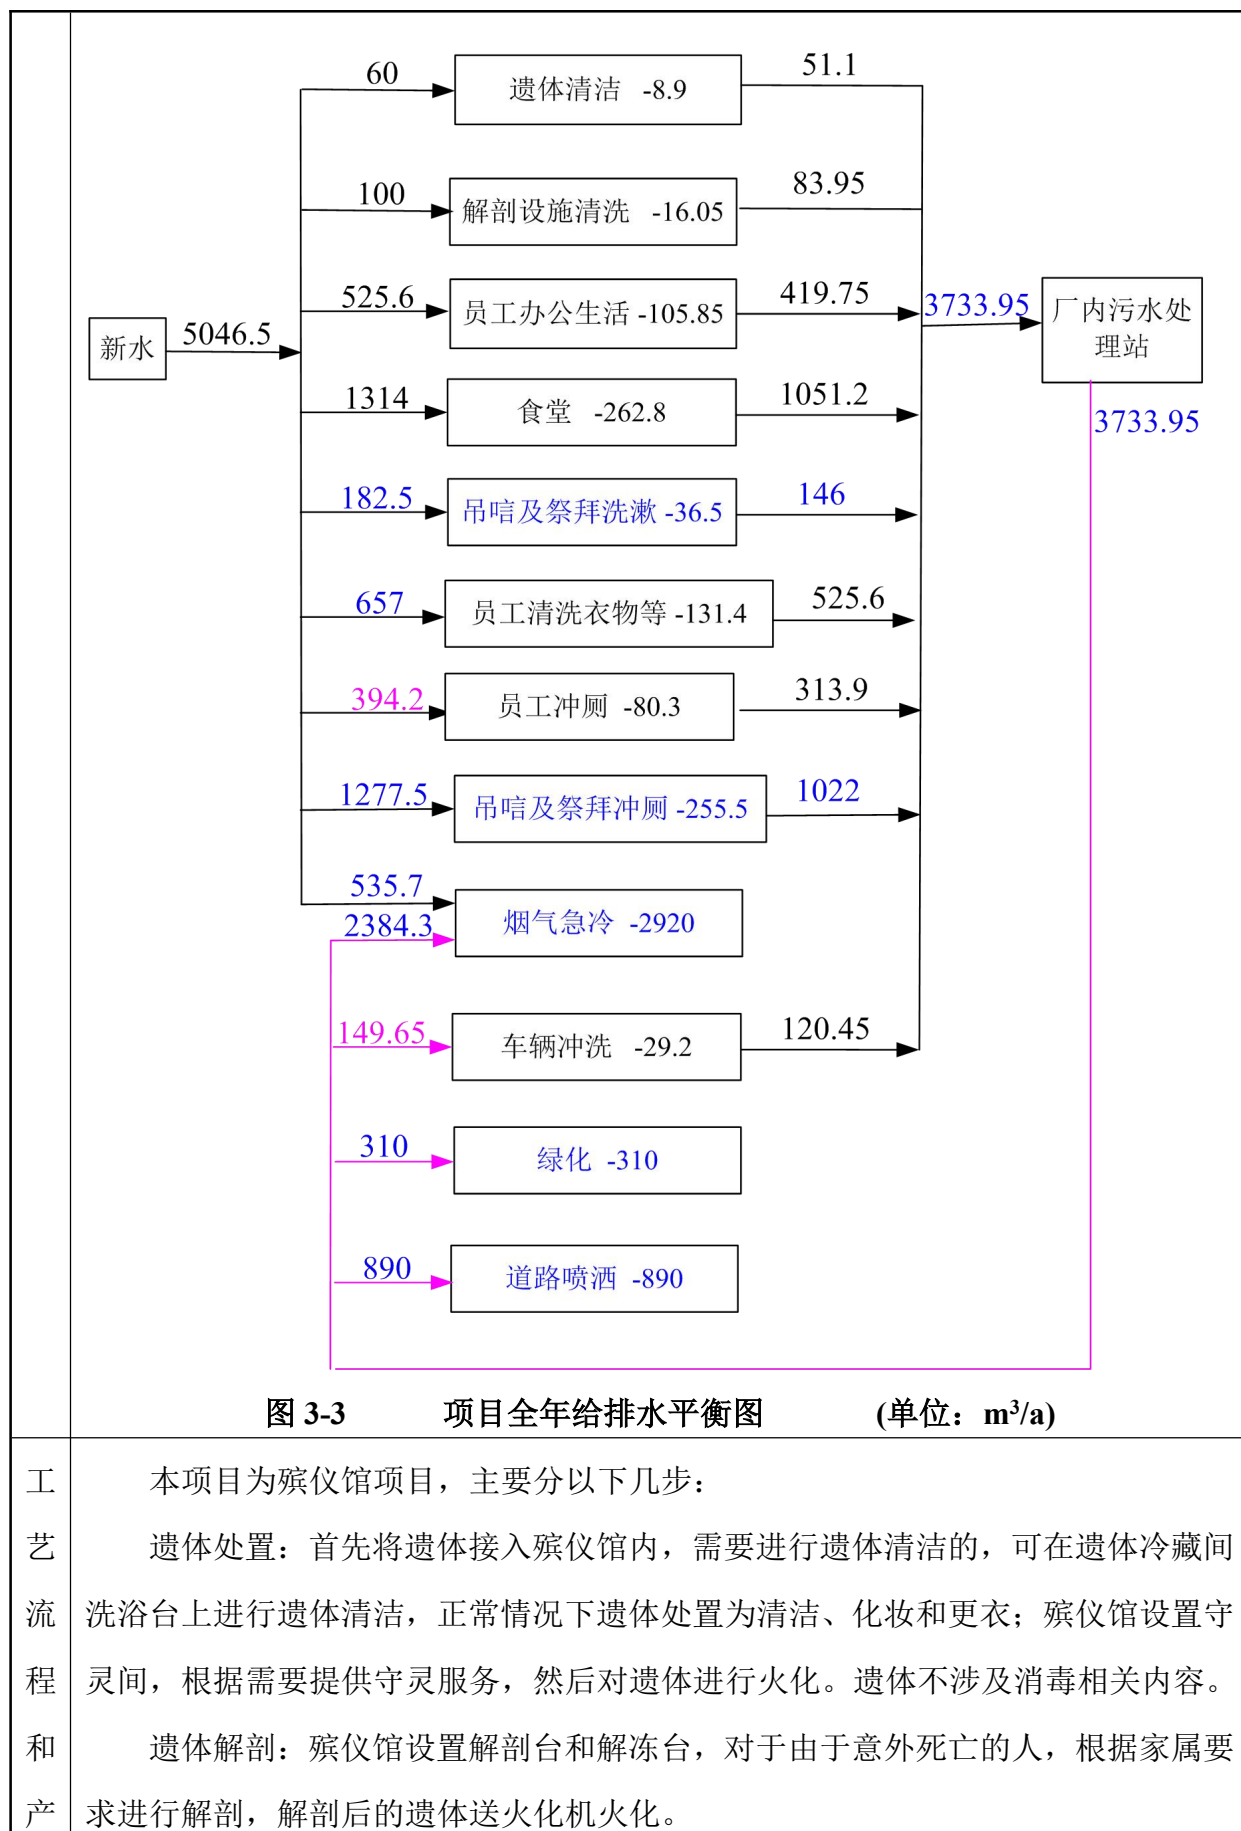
新水
5046.5
60
遗体清洁 -8.9
51.1
100
解剖设施清洗 -16.05
83.95
525.6
员工办公生活 -105.85
419.75
1314
食堂 -262.8
1051.2
182.5
吊唁及祭拜洗漱 -36.5
146
657
员工清洗衣物等 -131.4
525.6
394.2
员工冲厕 -80.3
313.9
1277.5
吊唁及祭拜冲厕 -255.5
1022
535.7
2384.3
烟气急冷 -2920
149.65
车辆冲洗 -29.2
120.45
310
绿化 -310
890
道路喷洒 -890
3733.95
厂内污水处理站
3733.95

图 3-3 项目全年给排水平衡图 (单位：m³/a)

工艺流程和产

本项目为殡仪馆项目，主要分以下几步：

遗体处置：首先将遗体接入殡仪馆内，需要进行遗体清洁的，可在遗体冷藏间洗浴台上进行遗体清洁，正常情况下遗体处置为清洁、化妆和更衣；殡仪馆设置守灵间，根据需要提供守灵服务，然后对遗体进行火化。遗体不涉及消毒相关内容。

遗体解剖：殡仪馆设置解剖台和解冻台，对于由于意外死亡的人，根据家属要求进行解剖，解剖后的遗体送火化机火化。